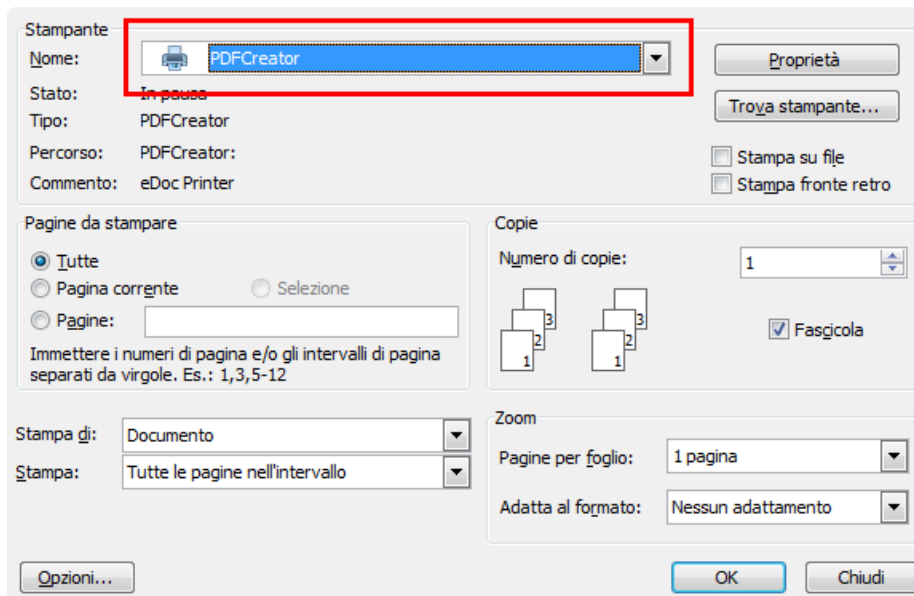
Stampante

Nome: PDFCreator

Proprietà

Stato: In pausa

Trova stampante...

Tipo: PDFCreator

Percorso: PDFCreator:

Stampa su file

Commento: eDoc Printer

Stampa fronte retro

Pagine da stampare

Tutte

Pagina corrente

Selezione

Pagine:

Immettere i numeri di pagina e/o gli intervalli di pagina separati da virgole. Es.: 1,3,5-12

Copie

Numero di copie: 1

3 2 1 3 2 1

Fascicola

Stampa di: Documento

Stampa: Tutte le pagine nell'intervallo

Zoom

Pagine per foglio: 1 pagina

Adatta al formato: Nessun adattamento

Opzioni...

OK

Chiudi